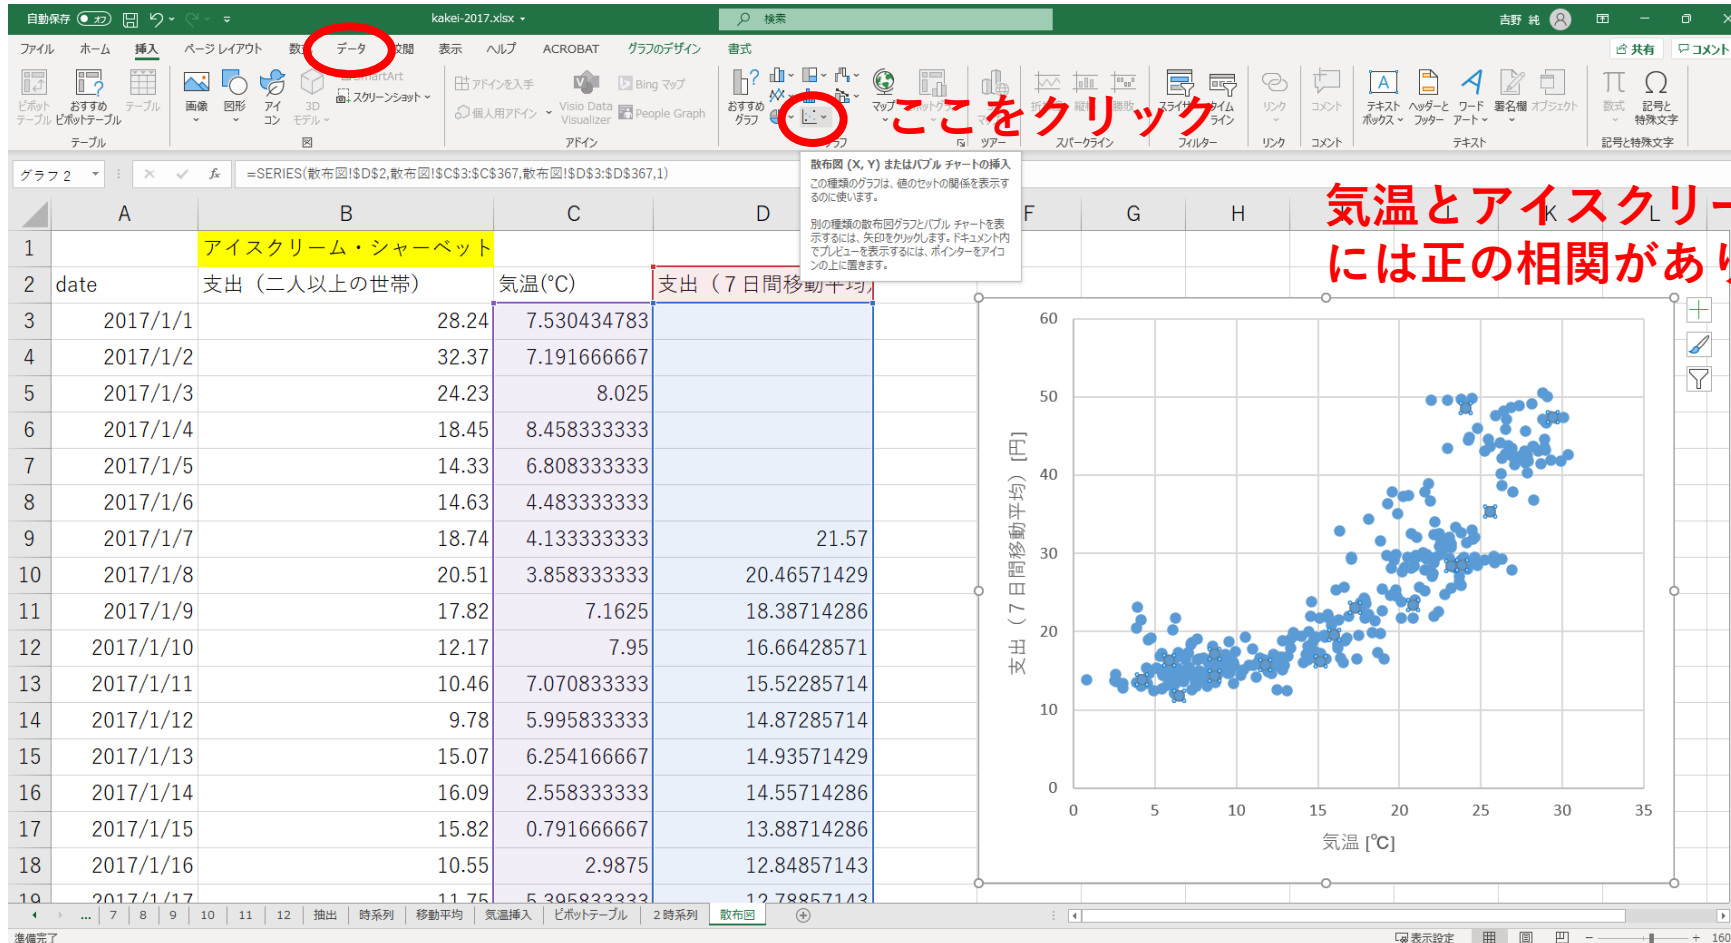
自動保存 オフ kakei-2017.xlsx 検索 吉野 純

ファイル ホーム 挿入 ページ レイアウト 数式 データ 校閲 表示 ヘルプ ACROBAT グラフのデザイン 書式 共有 コメント

ピボットテーブル おすすめピボットテーブル テーブル 画像 図形 アイコン 3D モデル SmartArt スクリーンショット アドインを入手 個人用アドイン Visio Data Visualizer Bing マップ People Graph おすすめグラフ マップ ピボットグラフ 3D マップ 折れ線 縦棒 勝敗 スライサー タイムライン リンク コメント テキストボックス ヘッダーとフッター ワードアート 署名欄 オブジェクト 数式 記号と特殊文字

テーブル 図 アドイン グラフ ツアー スパークライン フィルター リンク コメント テキスト 記号と特殊文字

ここをクリック

散布図 (X, Y) またはバブル チャートの挿入
この種類のグラフは、値のセットの関係を表示するのに使います。
別の種類の散布図グラフとバブル チャートを表示するには、矢印をクリックします。ドキュメント内でプレビューを表示するには、ポインターをアイコンの上に置きます。

グラフ 2 =SERIES(散布図!$D$2,散布図!$C$3:$C$367,散布図!$D$3:$D$367,1)

気温とアイスクリー
には正の相関があ

| | A | B | C | D |
|---|---|---|---|---|
| 1 | | アイスクリーム・シャーベット | | |
| 2 | date | 支出（二人以上の世帯） | 気温(°C) | 支出（７日間移動平均） |
| 3 | 2017/1/1 | 28.24 | 7.530434783 | |
| 4 | 2017/1/2 | 32.37 | 7.191666667 | |
| 5 | 2017/1/3 | 24.23 | 8.025 | |
| 6 | 2017/1/4 | 18.45 | 8.458333333 | |
| 7 | 2017/1/5 | 14.33 | 6.808333333 | |
| 8 | 2017/1/6 | 14.63 | 4.483333333 | |
| 9 | 2017/1/7 | 18.74 | 4.133333333 | 21.57 |
| 10 | 2017/1/8 | 20.51 | 3.858333333 | 20.46571429 |
| 11 | 2017/1/9 | 17.82 | 7.1625 | 18.38714286 |
| 12 | 2017/1/10 | 12.17 | 7.95 | 16.66428571 |
| 13 | 2017/1/11 | 10.46 | 7.070833333 | 15.52285714 |
| 14 | 2017/1/12 | 9.78 | 5.995833333 | 14.87285714 |
| 15 | 2017/1/13 | 15.07 | 6.254166667 | 14.93571429 |
| 16 | 2017/1/14 | 16.09 | 2.558333333 | 14.55714286 |
| 17 | 2017/1/15 | 15.82 | 0.791666667 | 13.88714286 |
| 18 | 2017/1/16 | 10.55 | 2.9875 | 12.84857143 |
| 19 | 2017/1/17 | 11.75 | 5.395833333 | 12.78857143 |

F G H I J K L

60 50 40 30 20 10 0
支出（７日間移動平均）[円]
0 5 10 15 20 25 30 35
気温 [°C]

... 7 8 9 10 11 12 抽出 時系列 移動平均 気温挿入 ピボットテーブル 2 時系列 散布図

準備完了 表示設定 160